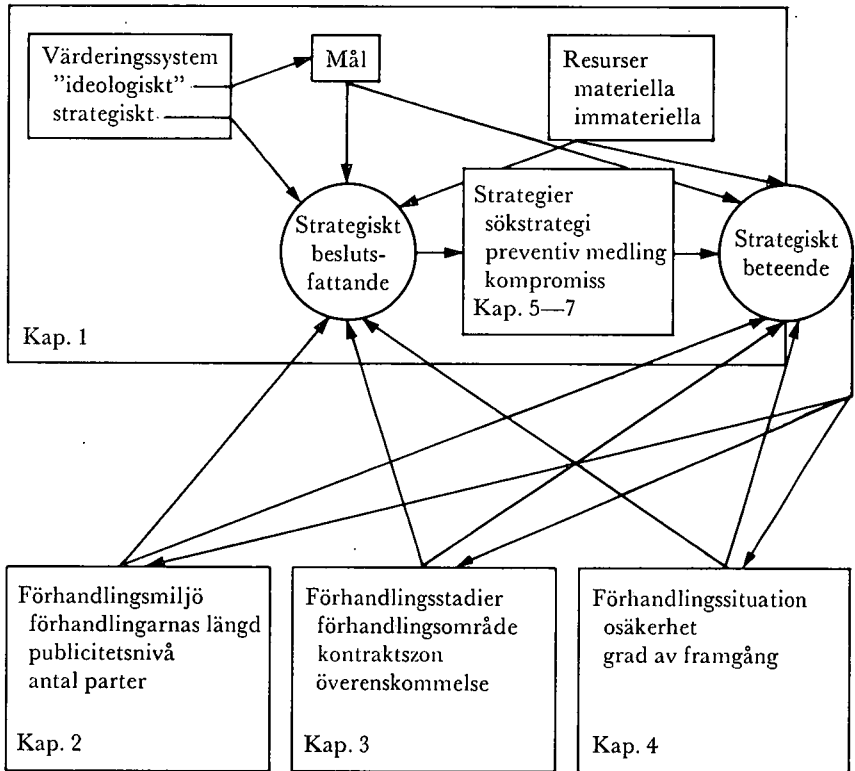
Värderingssystem
"ideologiskt"
strategiskt

Mål

Resurser
materiella
immateriella

Strategiskt
besluts-
fattande

Strategier
sökstrategi
preventiv medling
kompromiss
Kap. 5—7

Strategiskt
beteende

Kap. 1

Förhandlingsmiljö
förhandlingarnas längd
publicitetsnivå
antal parter

Kap. 2

Förhandlingsstadier
förhandlingsområde
kontraktszon
överenskommelse

Kap. 3

Förhandlingssituation
osäkerhet
grad av framgång

Kap. 4